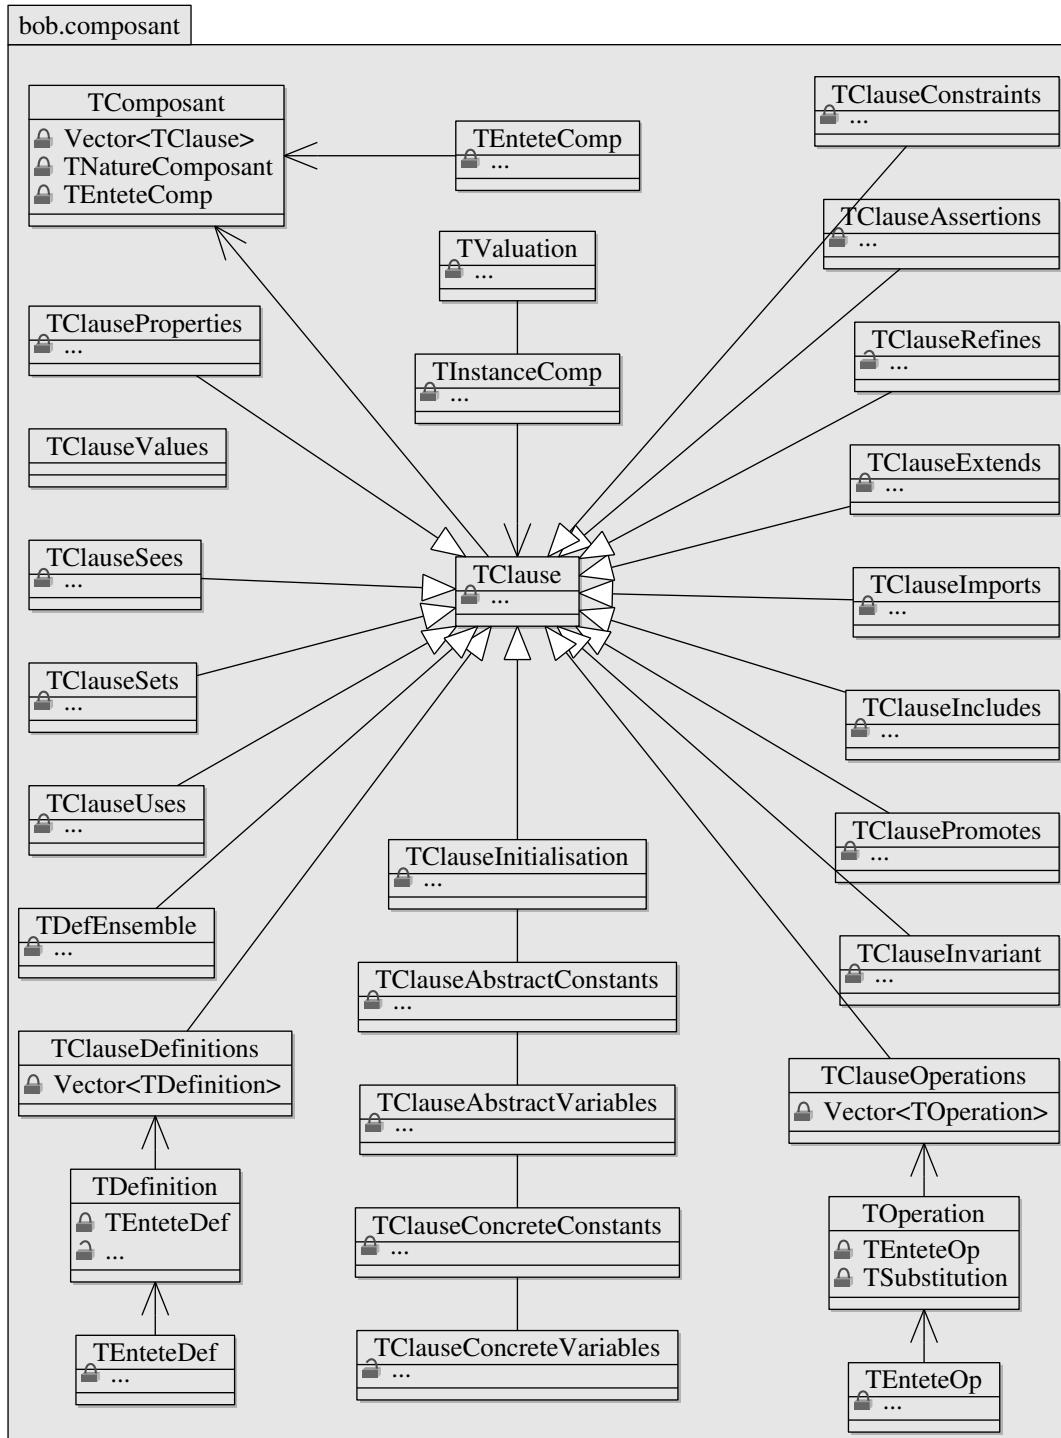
bob.composant

TComposant
Vector<TClause>
TNatureComposant
TEnteteComp

TEnteteComp
...

TClauseConstraints
...

TClauseAssertions
...

TValuation
...

TInstanceComp
...

TClauseProperties
...

TClauseRefines
...

TClauseValues

TClauseExtends
...

TClauseSees
...

TClause
...

TClauseImports
...

TClauseSets
...

TClauseIncludes
...

TClauseUses
...

TClausePromotes
...

TClauseInitialisation
...

TDefEnsemble
...

TClauseInvariant
...

TClauseAbstractConstants
...

TClauseDefinitions
Vector<TDefinition>

TClauseOperations
Vector<TOperation>

TClauseAbstractVariables
...

TDefinition
TEnteteDef
...

TClauseConcreteConstants
...

TOperation
TEnteteOp
TSubstitution

TEnteteDef
...

TClauseConcreteVariables
...

TEnteteOp
...